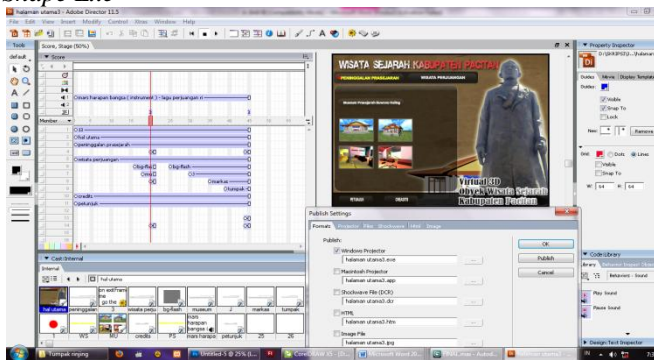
Snap Layar

halaman utama3 - Adobe Director 11.5

File Edit View Insert Modify Control Xtras Window Help

Tools

Score, Stage (50%)

Score

default

Cinera harapan bangsa ( instrument ) - lagu perjuangan n

Member

hal utama

peninggalan prasejarah

wisata perjuangan

tbg-flash

tbg-flash

cmark

credits

petunjuk

WISATA SEJARAH KABUPATEN PACITAN

PENINGGALAN PRASEJARAH

WISATA PERJUANGAN

Virtual 3D Obyek Wisata Sejarah Kabupaten Pacitan

Publish Settings

Formats Projector Files Shockwave Html Image

Publish:

Windows Projector

halaman utama3.exe

Macintosh Projector

halaman utama3.app

Shockwave File (DCR)

halaman utama3.dcr

HTML

halaman utama3.htm

Image File

halaman utama3.jpg

OK

Publish

Cancel

Property Inspector

Guides Movie Display Template

Guides:

Visible

Snap To

Lock

New:

Remove

Grid:

Dots

Lines

Visible

Snap To

W: 64

H: 64

Code Library

Library Behavior Inspect Obje

Behaviors - Sound

Play Sound

Pause Sound

Design Tool Inspector

Cast:Internal

Internal

hal utama

hal utama

peninggalan

wisata perju

bg-flash

museum

markas

tumpak

WS

MO

credits

PS

Tumpak rinjing

Untitled-5 @ 25% (L...

CorelDRAW X5 - [D...

Microsoft Word [D...

WhatsApp - Autod...

halaman utama3...